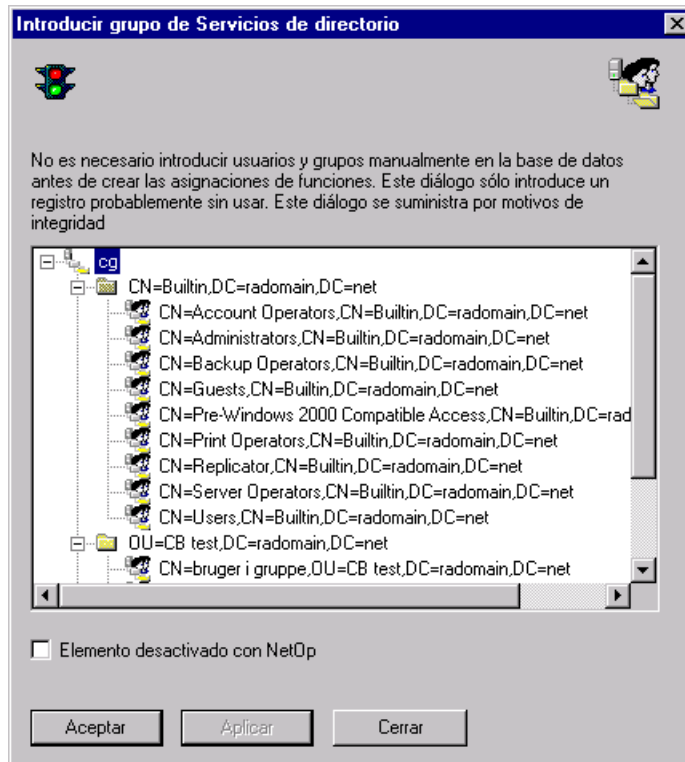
Introducir grupo de Servicios de directorio

No es necesario introducir usuarios y grupos manualmente en la base de datos antes de crear las asignaciones de funciones. Este diálogo sólo introduce un registro probablemente sin usar. Este diálogo se suministra por motivos de integridad

cg
CN=Builtin,DC=radomain,DC=net
CN=Account Operators,CN=Builtin,DC=radomain,DC=net
CN=Administrators,CN=Builtin,DC=radomain,DC=net
CN=Backup Operators,CN=Builtin,DC=radomain,DC=net
CN=Guests,CN=Builtin,DC=radomain,DC=net
CN=Pre-Windows 2000 Compatible Access,CN=Builtin,DC=rad
CN=Print Operators,CN=Builtin,DC=radomain,DC=net
CN=Replicator,CN=Builtin,DC=radomain,DC=net
CN=Server Operators,CN=Builtin,DC=radomain,DC=net
CN=Users,CN=Builtin,DC=radomain,DC=net
OU=CB test,DC=radomain,DC=net
CN=bruger i gruppe,OU=CB test,DC=radomain,DC=net

Elemento desactivado con NetOp

Aceptar Aplicar Cerrar